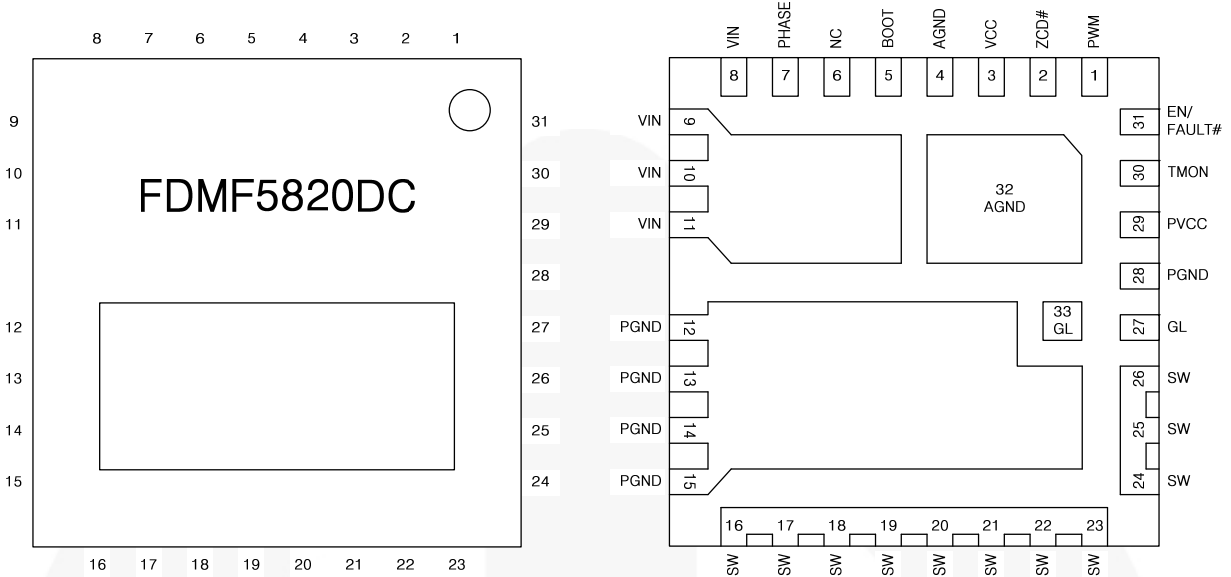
8 7 6 5 4 3 2 1

9
10
11
12
13
14
15

FDMF5820DC

31
30
29
28
27
26
25
24

16 17 18 19 20 21 22 23

VIN PHASE NC BOOT AGND VCC ZCD# PWM

8 7 6 5 4 3 2 1

VIN 9
VIN 10
VIN 11
PGND 12
PGND 13
PGND 14
PGND 15

32
AGND

33
GL

31 EN/ FAULT#
30 TMON
29 PVCC
28 PGND
27 GL
26 SW
25 SW
24 SW

16 17 18 19 20 21 22 23

SW SW SW SW SW SW SW SW